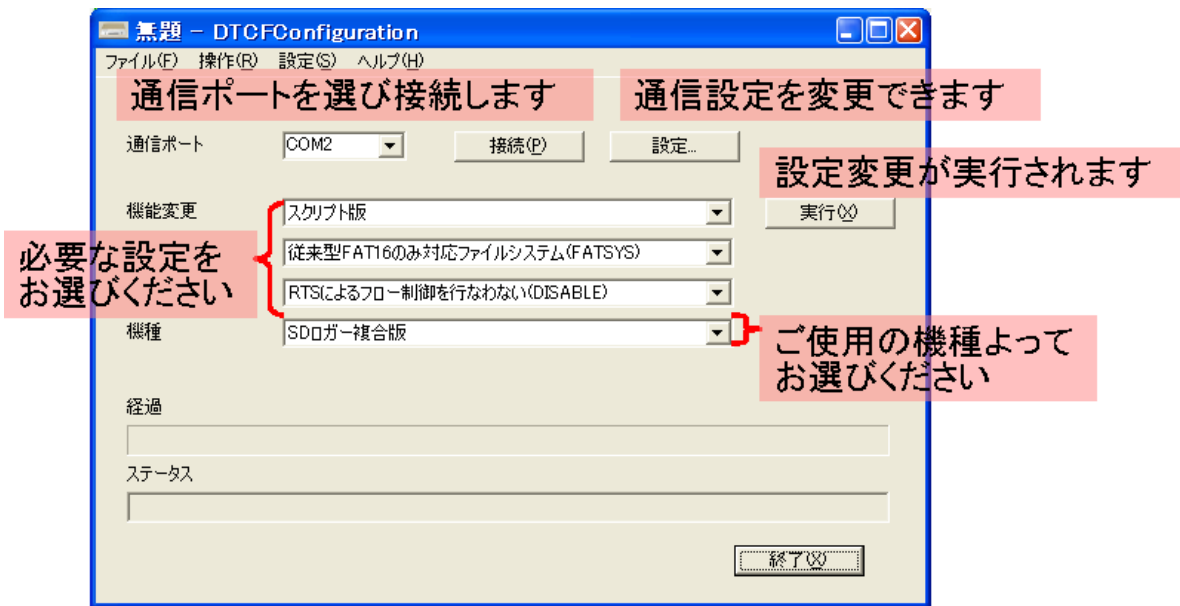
無題 - DTCFConfiguration

ファイル(F) 操作(R) 設定(S) ヘルプ(H)

通信ポートを選び接続します

通信設定を変更できます

通信ポート COM2 接続(P) 設定...

設定変更が実行されます

機能変更 スクリプト版 実行(X)

必要な設定をお選びください

従来型FAT16のみ対応ファイルシステム(FATSYS)

RTSによるフロー制御を行なわない(DISABLE)

機種 SDロガー複合版

ご使用の機種よってお選びください

経過

ステータス

終了(X)